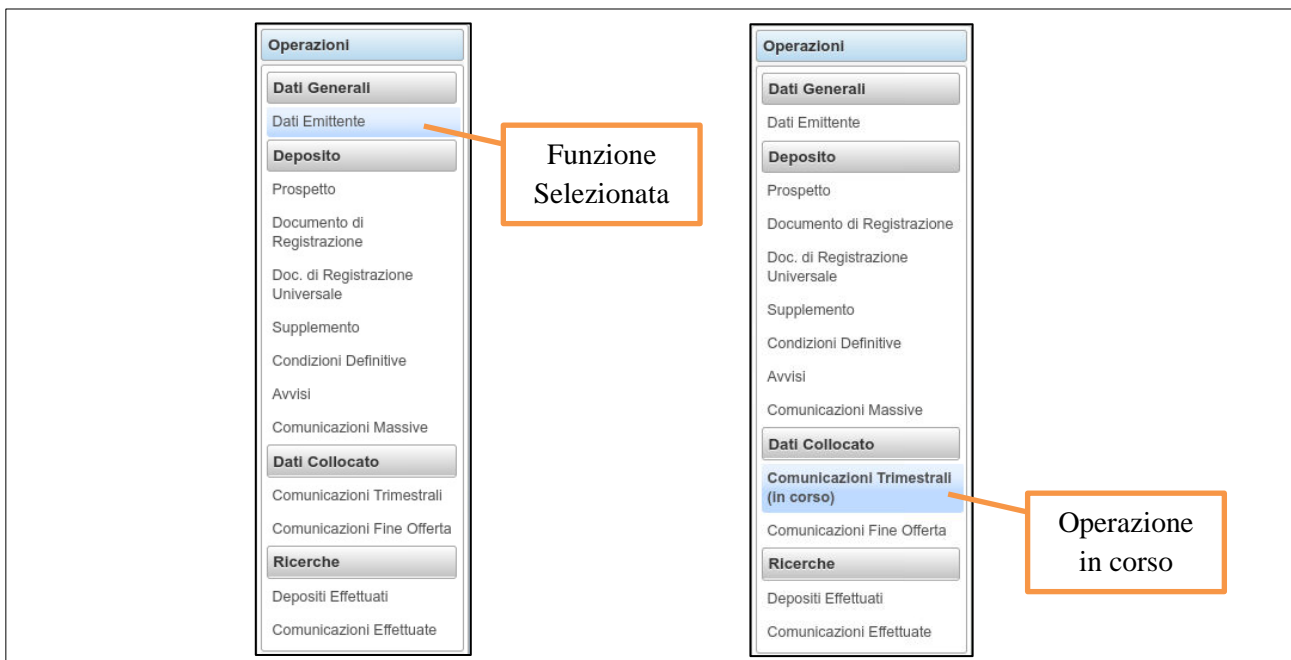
Operazioni

Dati Generali

Dati Emittente

Deposito

Prospetto

Documento di Registrazione

Doc. di Registrazione Universale

Supplemento

Condizioni Definitive

Avvisi

Comunicazioni Massive

Dati Collocato

Comunicazioni Trimestrali

Comunicazioni Fine Offerta

Ricerche

Depositi Effettuati

Comunicazioni Effettuate

Funzione Selezionata

Operazioni

Dati Generali

Dati Emittente

Deposito

Prospetto

Documento di Registrazione

Doc. di Registrazione Universale

Supplemento

Condizioni Definitive

Avvisi

Comunicazioni Massive

Dati Collocato

Comunicazioni Trimestrali (in corso)

Comunicazioni Fine Offerta

Ricerche

Depositi Effettuati

Comunicazioni Effettuate

Operazione in corso